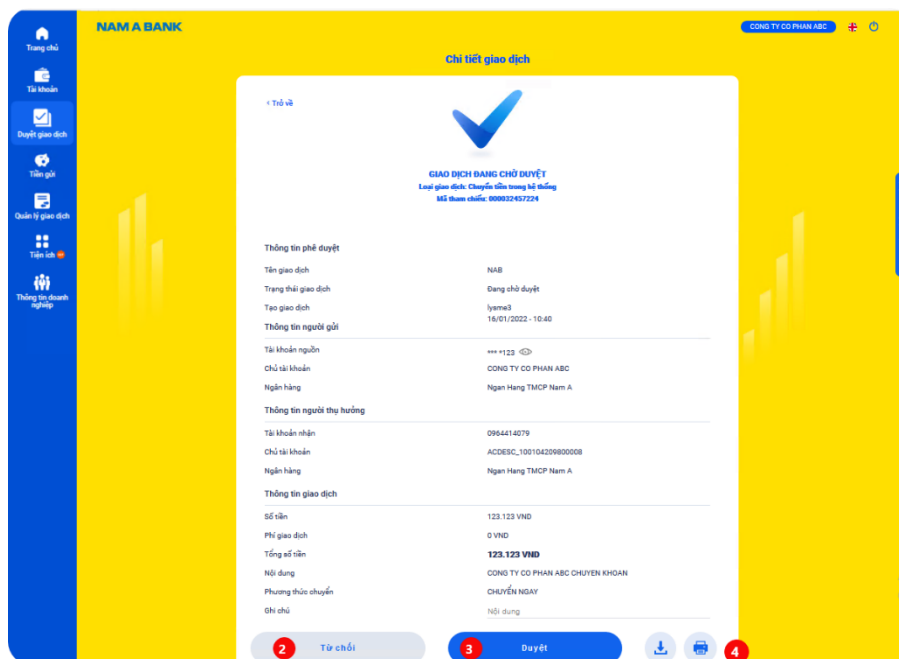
Trang chủ
Tài khoản
Duyệt giao dịch
Tiền gửi
Quản lý giao dịch
Tiện ích
Thông tin doanh nghiệp

NAM A BANK
CONG TY CO PHAN ABC

Chi tiết giao dịch

‹ Trở về

GIAO DỊCH ĐANG CHỜ DUYỆT
Loại giao dịch: Chuyển tiền trong hệ thống
Mã tham chiếu: 000032457224

Thông tin phê duyệt

| | |
|---|---|
| Tên giao dịch | NAB |
| Trạng thái giao dịch | Đang chờ duyệt |
| Tạo giao dịch | lysme3 16/01/2022 - 10:40 |

Thông tin người gửi

| | |
|---|---|
| Tài khoản nguồn | *** *123 |
| Chủ tài khoản | CONG TY CO PHAN ABC |
| Ngân hàng | Ngan Hang TMCP Nam A |

Thông tin người thụ hưởng

| | |
|---|---|
| Tài khoản nhận | 0964414079 |
| Chủ tài khoản | ACDESC_100104209800008 |
| Ngân hàng | Ngan Hang TMCP Nam A |

Thông tin giao dịch

| | |
|---|---|
| Số tiền | 123.123 VND |
| Phí giao dịch | 0 VND |
| Tổng số tiền | 123.123 VND |
| Nội dung | CONG TY CO PHAN ABC CHUYEN KHOAN |
| Phương thức chuyển | CHUYỂN NGAY |
| Ghi chú | Nội dung |

2 Từ chối
3 Duyệt
4